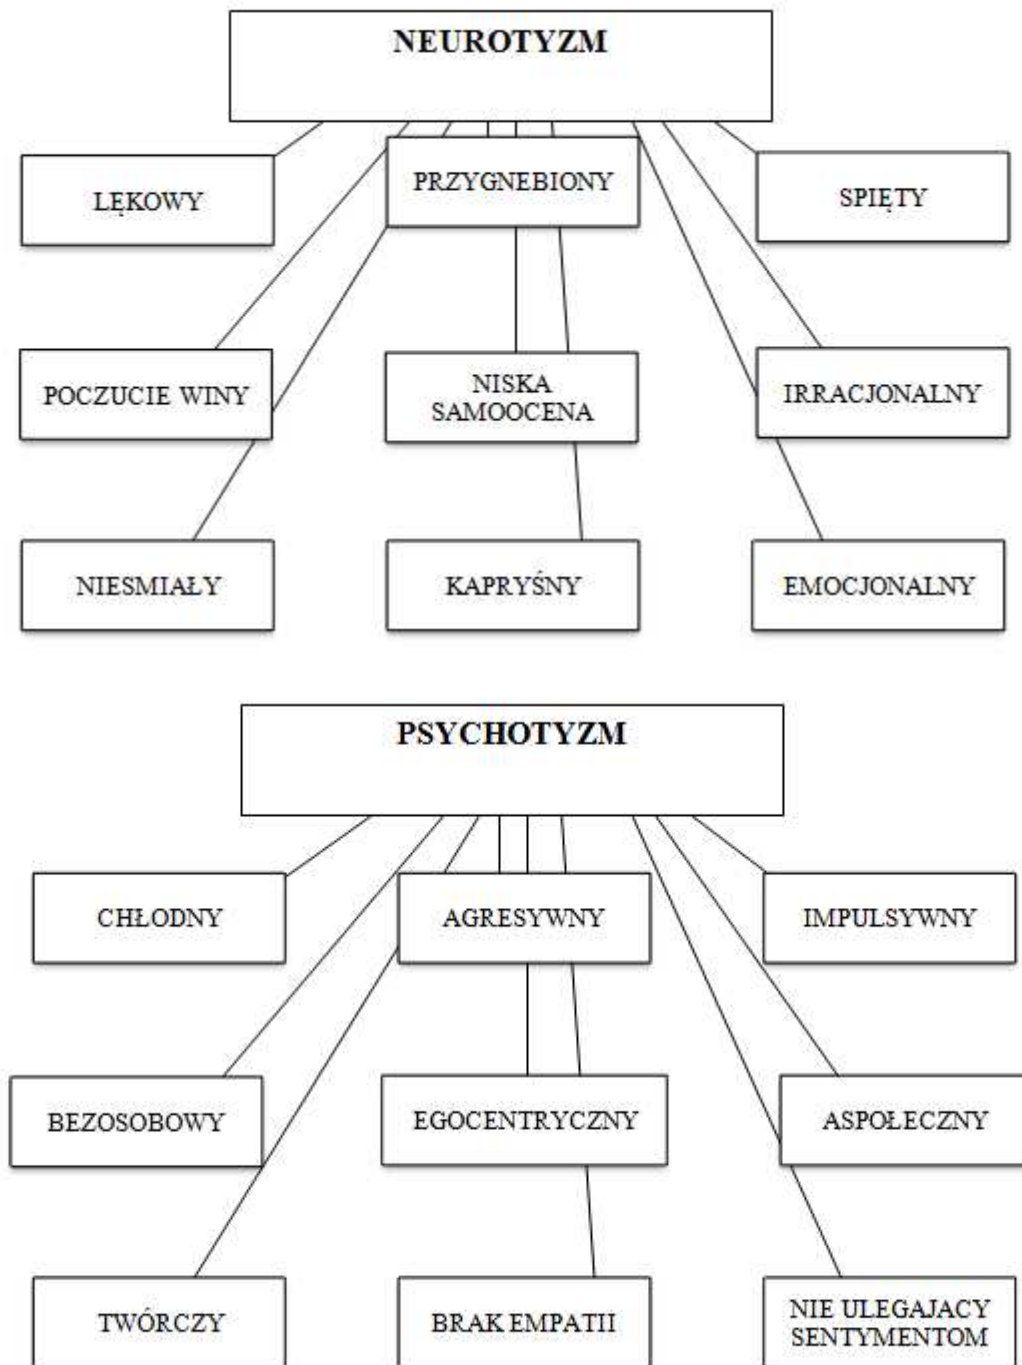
NEUROTYZM

LĘKOWY

PRZYGNEBIONY

SPIĘTY

POCZUCIE WINY

NISKA SAMOOCENA

IRRACJONALNY

NIESMIAŁY

KAPRYŚNY

EMOCJONALNY

PSYCHOTYZM

CHŁODNY

AGRESYWNY

IMPULSYWNY

BEZOSOBOWY

EGOCENTRYCZNY

ASPOŁECZNY

TWÓRCZY

BRAK EMPATII

NIE ULEGAJACY SENTYMENTOM